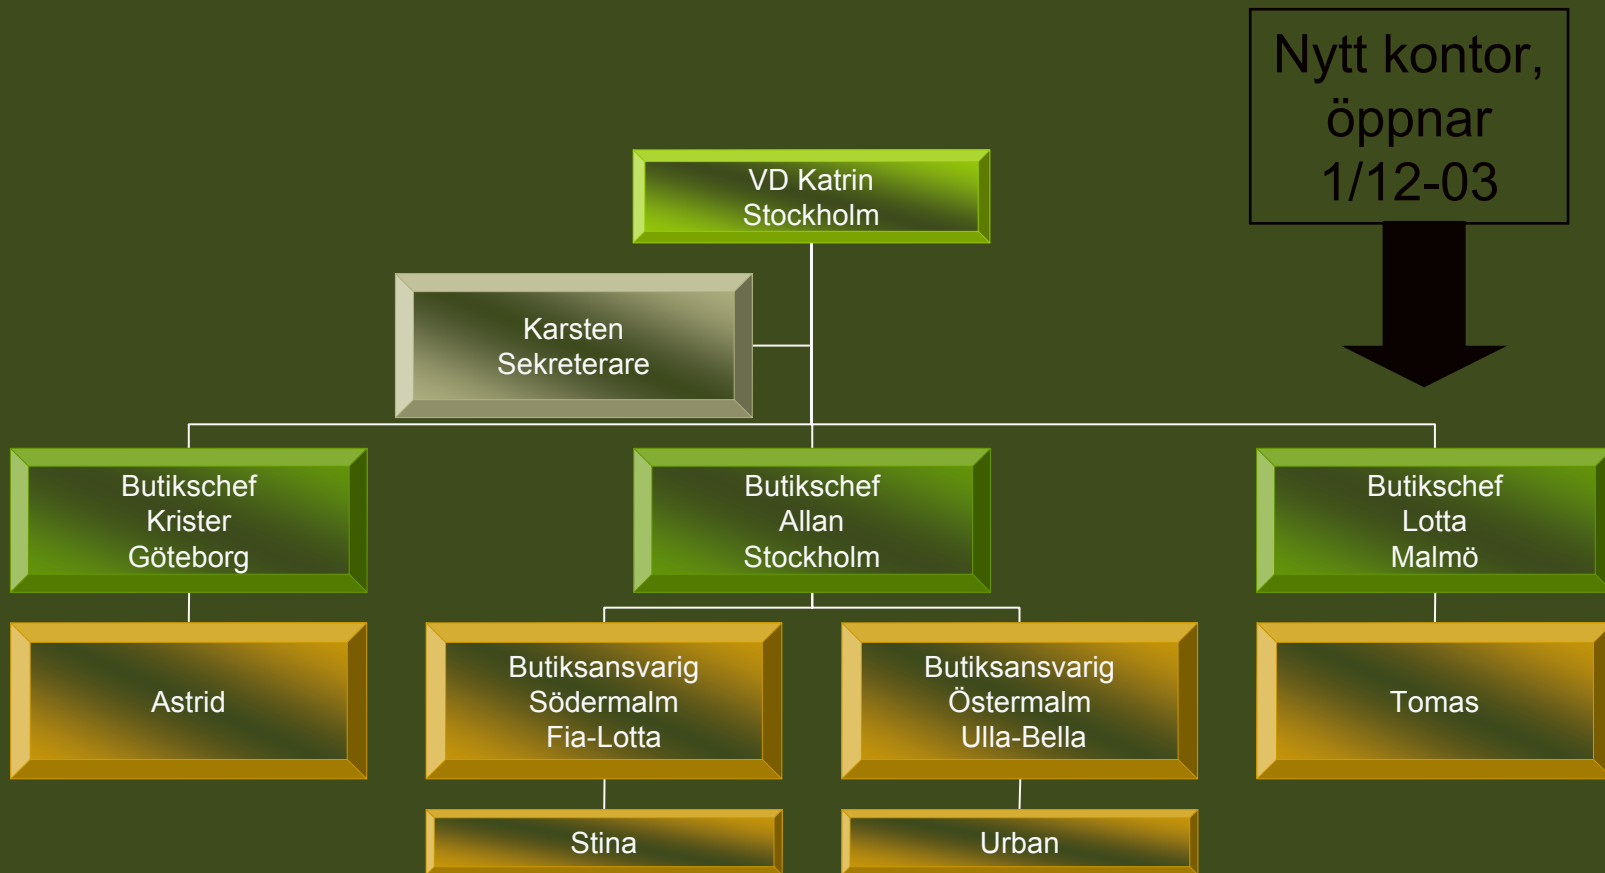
Nytt kontor, öppnar 1/12-03

VD Katrin
Stockholm

Karsten
Sekreterare

Butikschef
Krister
Göteborg

Butikschef
Allan
Stockholm

Butikschef
Lotta
Malmö

Astrid

Butiksansvarig
Södermalm
Fia-Lotta

Butiksansvarig
Östermalm
Ulla-Bella

Tomas

Stina

Urban